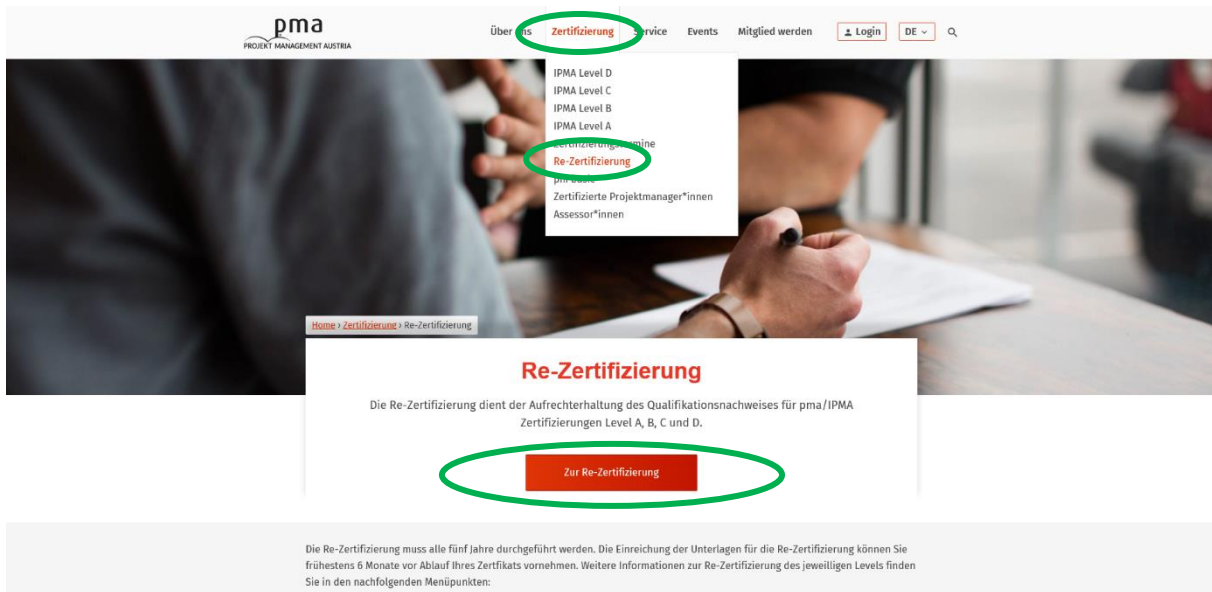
pma
PROJEKT MANAGEMENT AUSTRIA

Über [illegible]ns Zertifizierung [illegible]ervice Events Mitglied werden Login DE

IPMA Level D
IPMA Level C
IPMA Level B
IPMA Level A
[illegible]ertifizierung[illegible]mine
Re-Zertifizierung
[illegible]
Zertifizierte Projektmanager*innen
Assessor*innen

Home › Zertifizierung › Re-Zertifizierung

Re-Zertifizierung

Die Re-Zertifizierung dient der Aufrechterhaltung des Qualifikationsnachweises für pma/IPMA Zertifizierungen Level A, B, C und D.

Zur Re-Zertifizierung

Die Re-Zertifizierung muss alle fünf Jahre durchgeführt werden. Die Einreichung der Unterlagen für die Re-Zertifizierung können Sie frühestens 6 Monate vor Ablauf Ihres Zertfikats vornehmen. Weitere Informationen zur Re-Zertifizierung des jeweiligen Levels finden Sie in den nachfolgenden Menüpunkten: